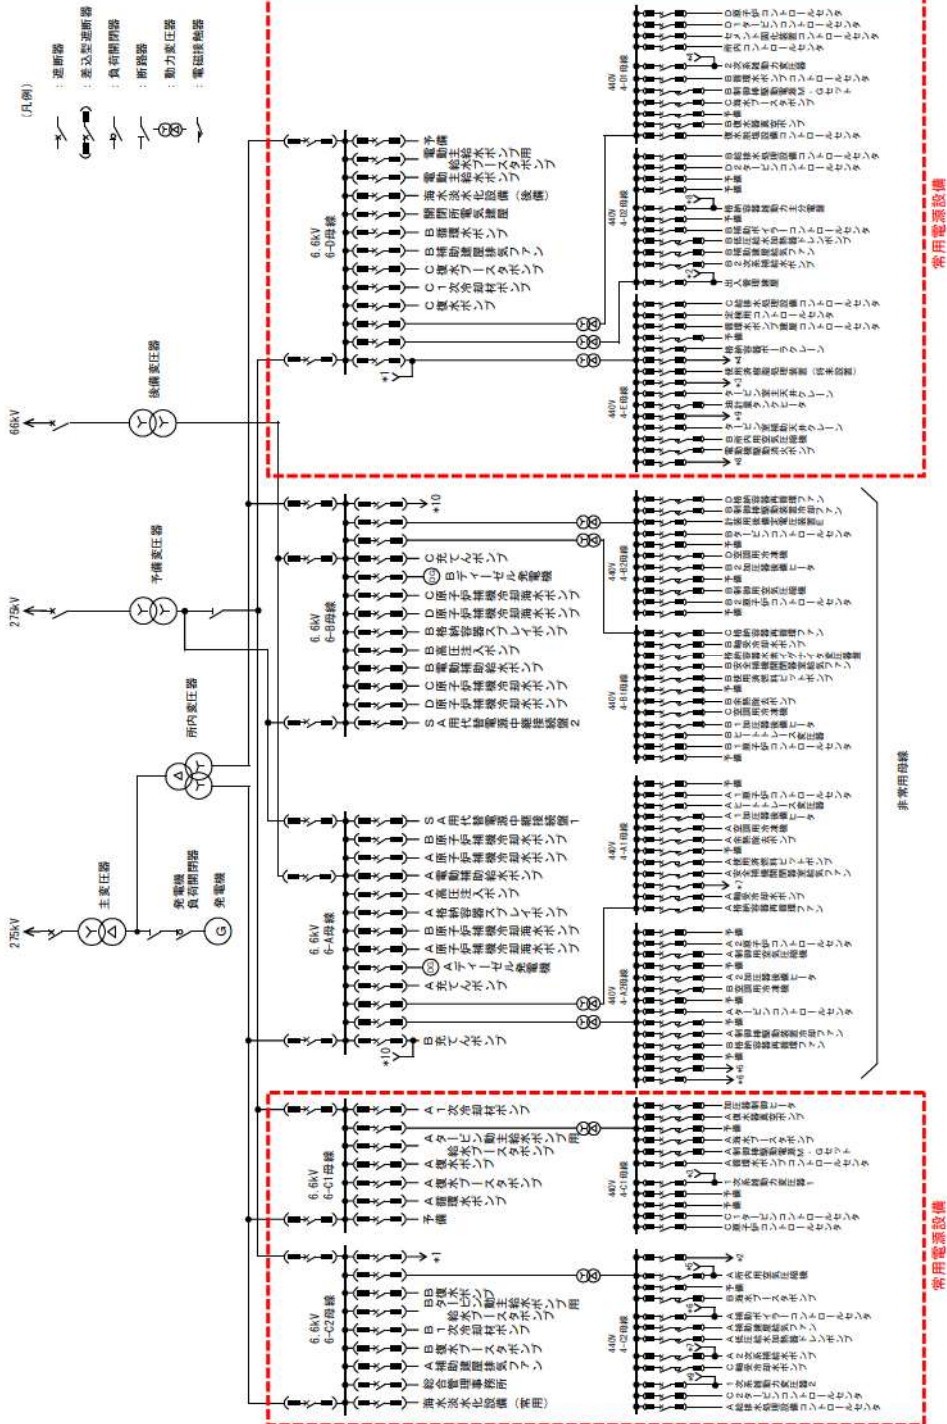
（凡例）
：遮断器
：差込型遮断器
：負荷開閉器
：断路器
：動力変圧器
：電磁接触器

66kV
後備変圧器
275kV
予備変圧器
所内変圧器
275kV
主変圧器
発電機負荷開閉器
発電機
G

6.6kV
6-0母線
予備
電動給水ポンプ
海水淡水化設備（後備）
開閉所電気建屋
B循環水ポンプ
B補助建屋排気ファン
C復水ブースタポンプ
C1次冷却材ポンプ
C復水ポンプ
*1

440V
4-01母線
440V
4-02母線
440V
4-E母線

6.6kV
6-B母線
*10
C充てんポンプ
Bディーゼル発電機
C原子炉補機冷却海水ポンプ
D原子炉補機冷却海水ポンプ
B格納容器スプレイポンプ
B高圧注入ポンプ
B電動補助給水ポンプ
C原子炉補機冷却水ポンプ
D原子炉補機冷却水ポンプ
SA用代替電源受電盤2

440V
4-B2母線
440V
4-B1母線

6.6kV
6-A母線
SA用代替電源受電盤1
B原子炉補機冷却海水ポンプ
A原子炉補機冷却海水ポンプ
A電動補助給水ポンプ
A高圧注入ポンプ
A格納容器スプレイポンプ
B原子炉補機冷却水ポンプ
A原子炉補機冷却水ポンプ
Aディーゼル発電機
A充てんポンプ
B充てんポンプ
*10

440V
4-A1母線
440V
4-A2母線

非常用母線

6.6kV
6-C1母線
A1次冷却材ポンプ
Aタービン動主給水ポンプ用
A復水ブースタポンプ
A復水ポンプ
A循環水ポンプ
予備

440V
4-C1母線

6.6kV
6-C2母線
*1
BBタービン動主給水ポンプ用
B1次冷却材ポンプ
B復水ブースタポンプ
A補助建屋排気ファン
総合管理事務所
海水淡水化設備（常用）

440V
4-C2母線

常用電源設備
常用電源設備